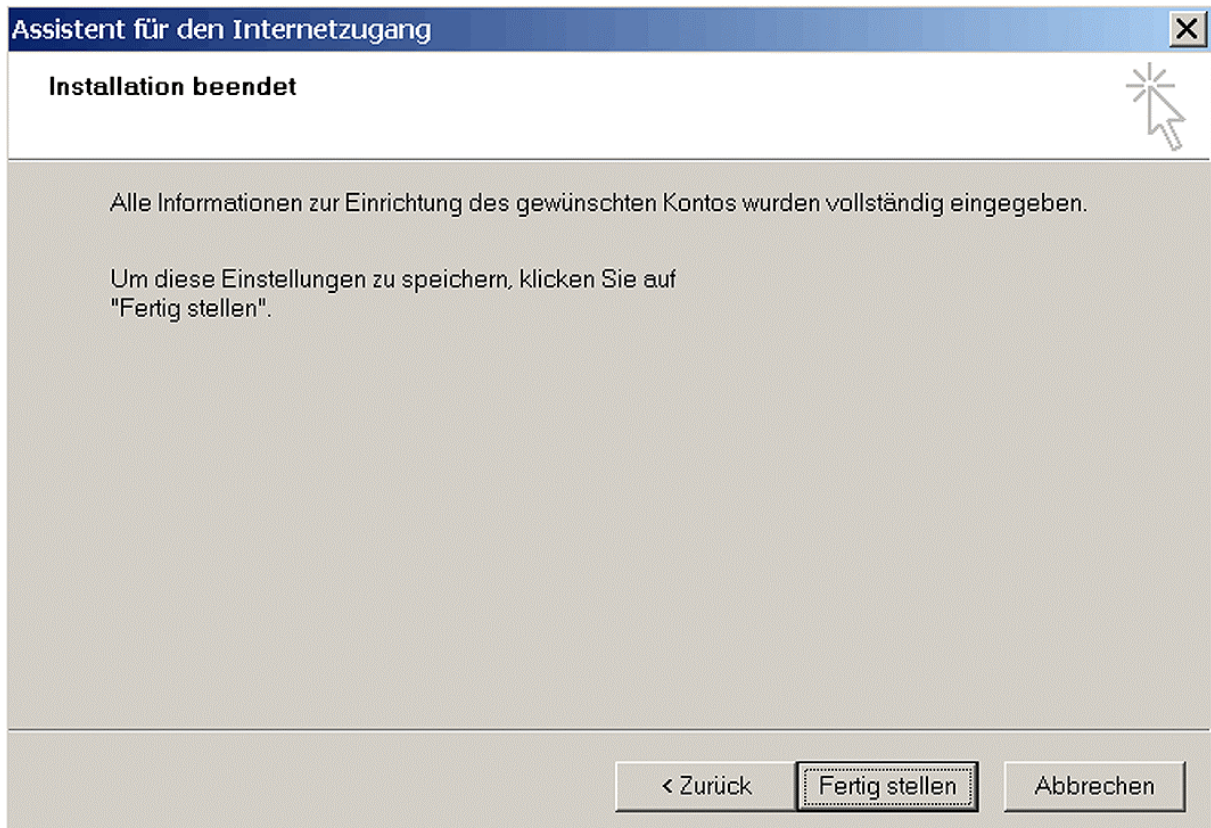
Assistent für den Internetzugang

Installation beendet

Alle Informationen zur Einrichtung des gewünschten Kontos wurden vollständig eingegeben.

Um diese Einstellungen zu speichern, klicken Sie auf "Fertig stellen".

< Zurück | Fertig stellen | Abbrechen